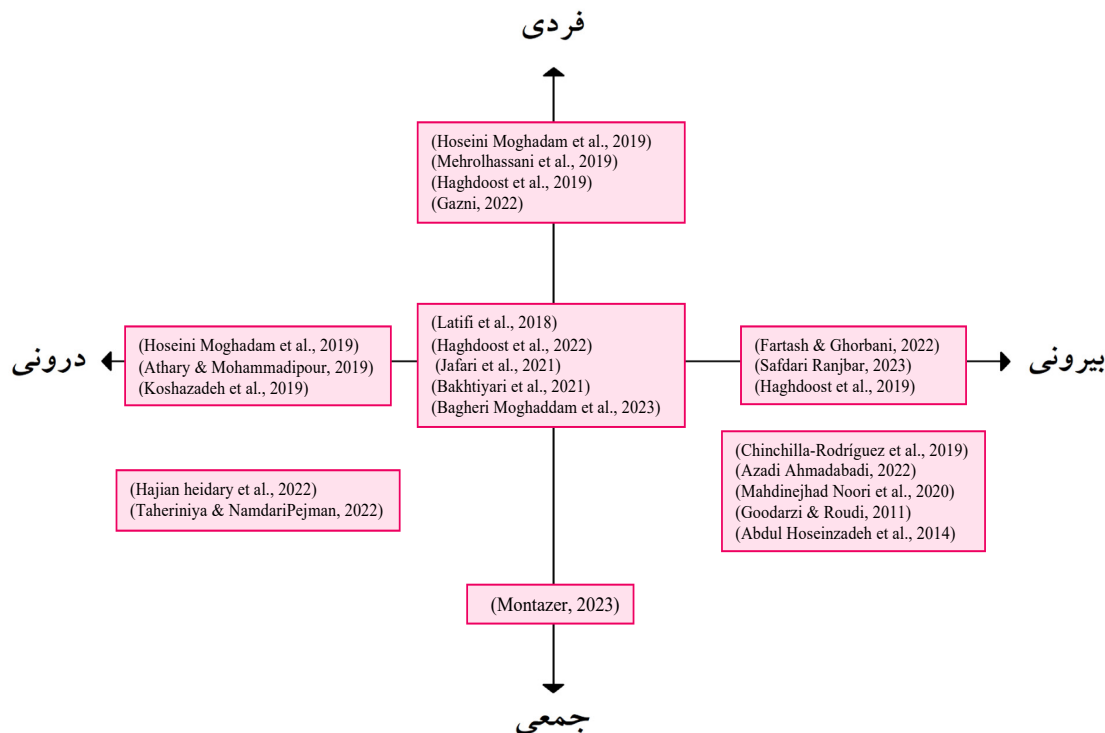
فردی

(Hoseini Moghadam et al., 2019)
(Mehrolhassani et al., 2019)
(Haghdoost et al., 2019)
(Gazni, 2022)

درونی

(Hoseini Moghadam et al., 2019)
(Athary & Mohammadipour, 2019)
(Koshazadeh et al., 2019)

(Latifi et al., 2018)
(Haghdoost et al., 2022)
(Jafari et al., 2021)
(Bakhtiyari et al., 2021)
(Bagheri Moghaddam et al., 2023)

(Fartash & Ghorbani, 2022)
(Safdari Ranjbar, 2023)
(Haghdoost et al., 2019)

بیرونی

(Chinchilla-Rodríguez et al., 2019)
(Azadi Ahmadabadi, 2022)
(Mahdinejhad Noori et al., 2020)
(Goodarzi & Roudi, 2011)
(Abdul Hoseinzadeh et al., 2014)

(Hajian heidary et al., 2022)
(Taheriniya & NamdariPejman, 2022)

(Montazer, 2023)

جمعی